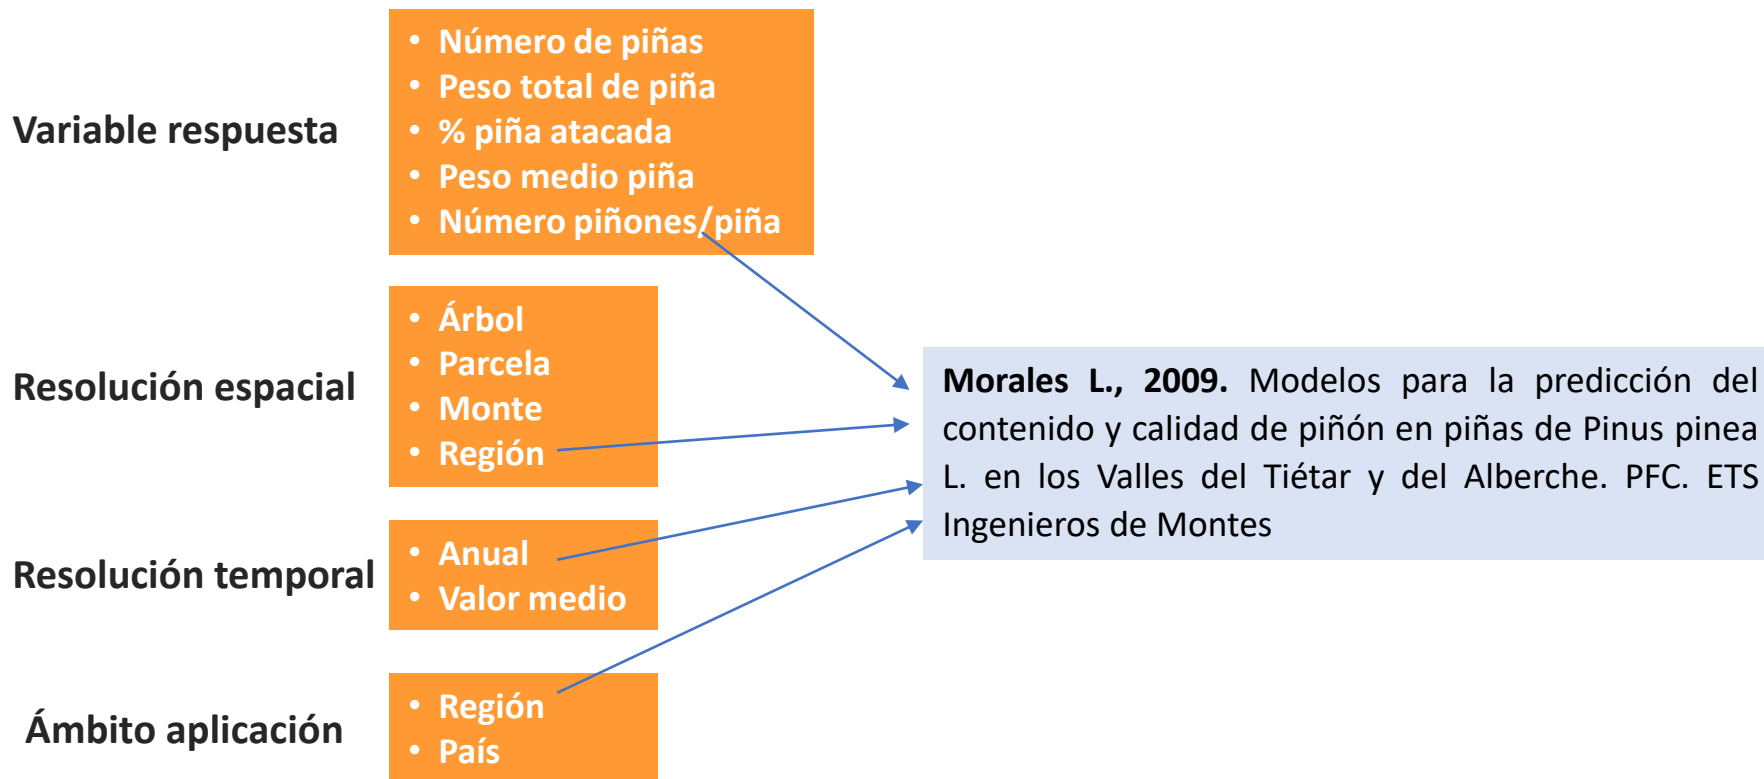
Variable respuesta

- Número de piñas
- Peso total de piña
- % piña atacada
- Peso medio piña
- Número piñones/piña

Resolución espacial

- Árbol
- Parcela
- Monte
- Región

Resolución temporal

- Anual
- Valor medio

Ámbito aplicación

- Región
- País

**Morales L., 2009.** Modelos para la predicción del contenido y calidad de piñón en piñas de Pinus pinea L. en los Valles del Tiétar y del Alberche. PFC. ETS Ingenieros de Montes